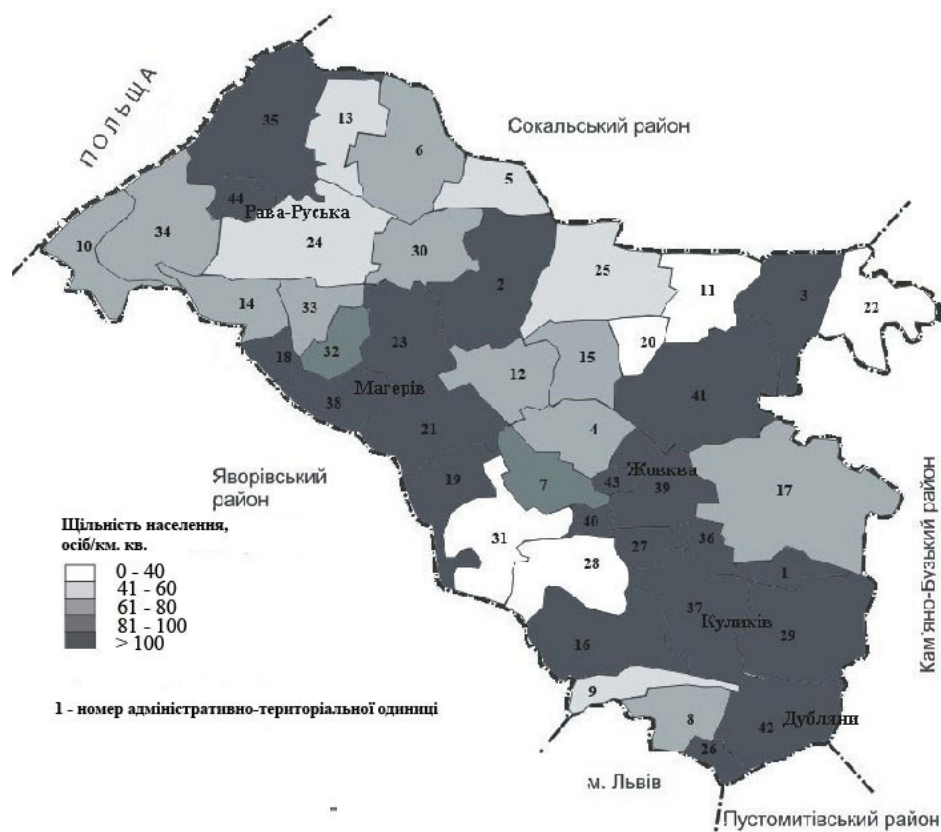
ПОЛЬЩА

Сокальський район

35
13
6
5
44
Рава-Руська
10
34
24
30
25
11
3
22
14
33
2
18
32
23
20
15
12
Магерів
38
41
4
21
Яворівський район
Жовква
17
19
7
43
39

Щільність населення, осіб/км. кв.
0 - 40
41 - 60
61 - 80
81 - 100
> 100

40
31
28
27
36
1
37
Куликів
29
16

Кам'яно-Бузький район

1 - номер адміністративно-територіальної одиниці

9
8
42
Дубляни
26
м. Львів
Пустомитівський район